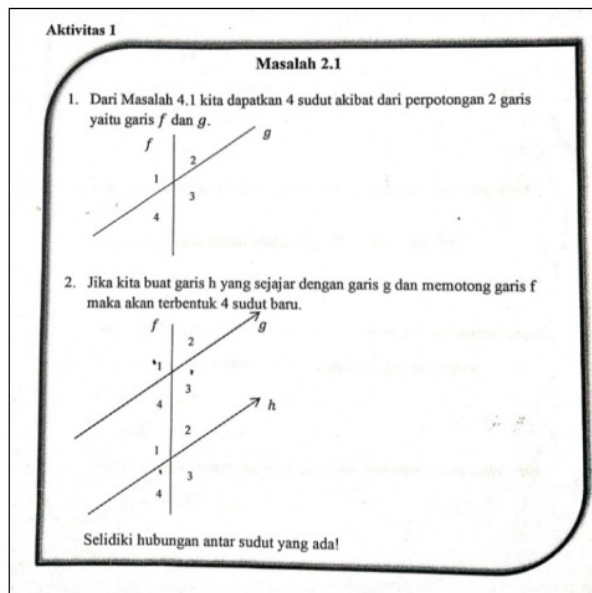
Aktivitas 1

Masalah 2.1

1. Dari Masalah 4.1 kita dapatkan 4 sudut akibat dari perpotongan 2 garis yaitu garis $f$ dan $g$.

$f$ $g$ 2 1 3 4

2. Jika kita buat garis h yang sejajar dengan garis g dan memotong garis f maka akan terbentuk 4 sudut baru.

$f$ $g$ 2 1 3 4 $h$ 2 1 3 4

Selidiki hubungan antar sudut yang ada!